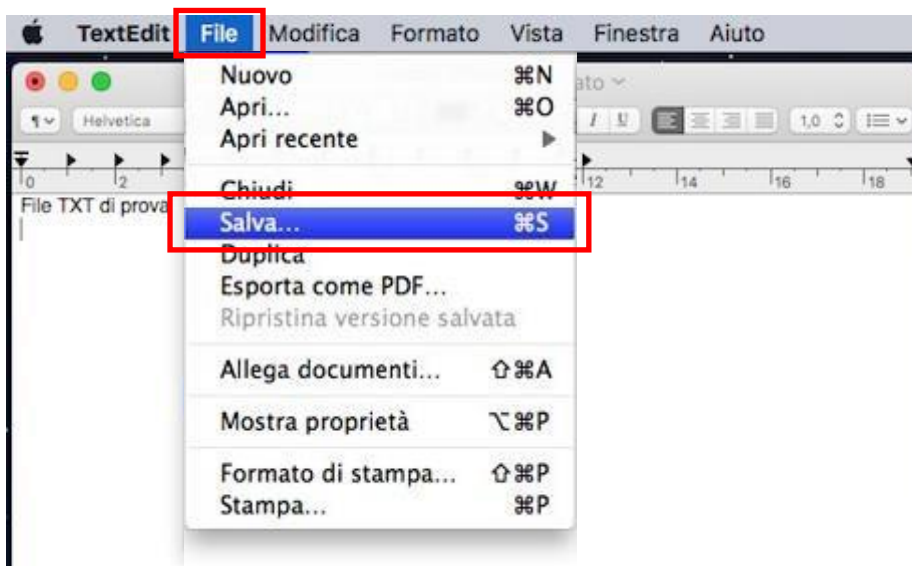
TextEdit File Modifica Formato Vista Finestra Aiuto

Nuovo ⌘N
Apri... ⌘O
Apri recente ▶
Chiudi ⌘W
Salva... ⌘S
Duplica
Esporta come PDF...
Ripristina versione salvata
Allega documenti... ⇧⌘A
Mostra proprietà ⌥⌘P
Formato di stampa... ⇧⌘P
Stampa... ⌘P

¶ Helvetica
ato
1,0
0 2 12 14 16 18
File TXT di prova